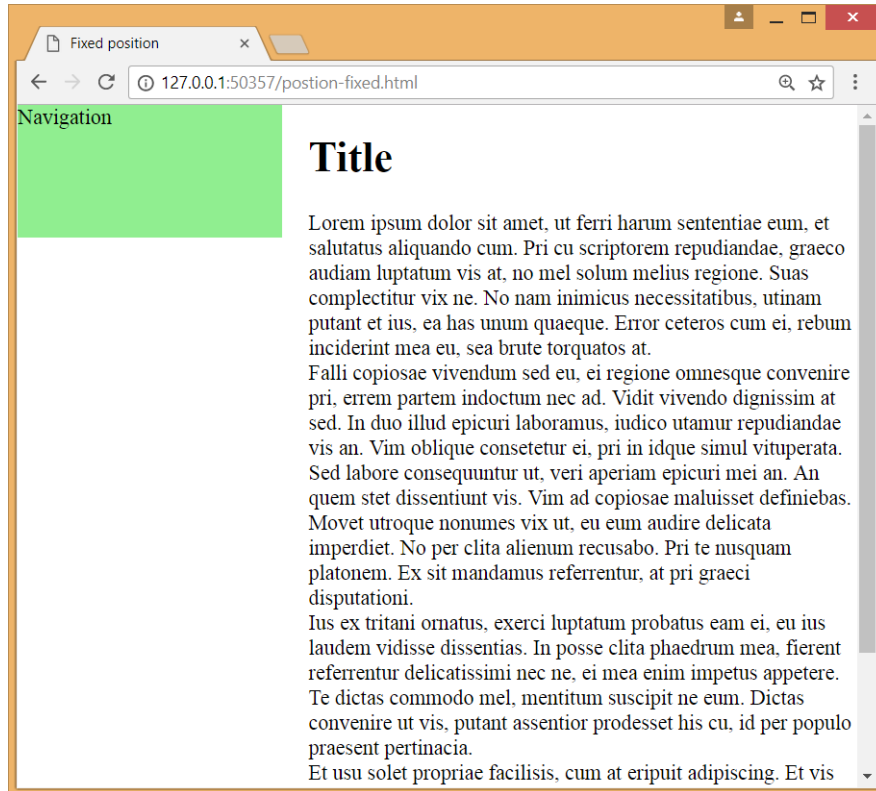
Fixed position

127.0.0.1:50357/postion-fixed.html

Navigation

Title

Lorem ipsum dolor sit amet, ut ferri harum sententiae eum, et salutatus aliquando cum. Pri cu scriptorem repudiandae, graeco audiam luptatum vis at, no mel solum melius regione. Suas complectitur vix ne. No nam inimicus necessitatibus, utinam putant et ius, ea has unum quaeque. Error ceteros cum ei, rebum inciderint mea eu, sea brute torquatos at.
Falli copiosae vivendum sed eu, ei regione omnesque convenire pri, errem partem indoctum nec ad. Vidit vivendo dignissim at sed. In duo illud epicuri laboramus, iudico utamur repudiandae vis an. Vim oblique consetetur ei, pri in idque simul vituperata. Sed labore consequuntur ut, veri aperiam epicuri mei an. An quem stet dissentiunt vis. Vim ad copiosae maluisset definiebas. Movet utroque nonumes vix ut, eu eum audire delicata imperdiet. No per clita alienum recusabo. Pri te nusquam platonem. Ex sit mandamus referrentur, at pri graeci disputationi.
Ius ex tritani ornatus, exerci luptatum probatus eam ei, eu ius laudem vidisse dissentias. In posse clita phaedrum mea, fierent referrentur delicatissimi nec ne, ei mea enim impetus appetere. Te dictas commodo mel, mentitum suscipit ne eum. Dictas convenire ut vis, putant assentior prodesset his cu, id per populo praesent pertinacia.
Et usu solet propriae facilisis, cum at eripuit adipiscing. Et vis